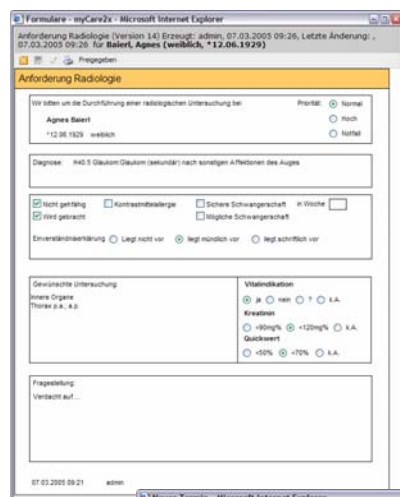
Formulare - myCare2x - Microsoft Internet Explorer

Anforderung Radiologie (Version 14) Erzeugt: admin, 07.03.2005 09:26, Letzte Änderung: , 07.03.2005 09:26 für Baierl, Agnes (weiblich, *12.06.1929)

Freigegeben

Anforderung Radiologie

Wir bitten um die Durchführung einer radiologischen Untersuchung bei

Agnes Baierl

*12.06.1929 weiblich

Priorität: Normal

Hoch

Notfall

Diagnose: H40.5 Glaukom Glaukom (sekundär) nach sonstigen Affektionen des Auges

Nicht gehfähig

Kontrastmittelallergie

Sichere Schwangerschaft

in Woche

Wird gebracht

Mögliche Schwangerschaft

Einverständniserklärung Liegt nicht vor liegt mündlich vor liegt schriftlich vor

Gewünschte Untersuchung:

Innere Organe
Thorax p.a., a.p.

Vitalindikation

ja nein ? k.A.

Kreatinin

<90mg% <120mg% k.A.

Quickwert

<50% <70% k.A.

Fragestellung:

Verdacht auf...

07.03.2005 09:21 admin

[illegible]